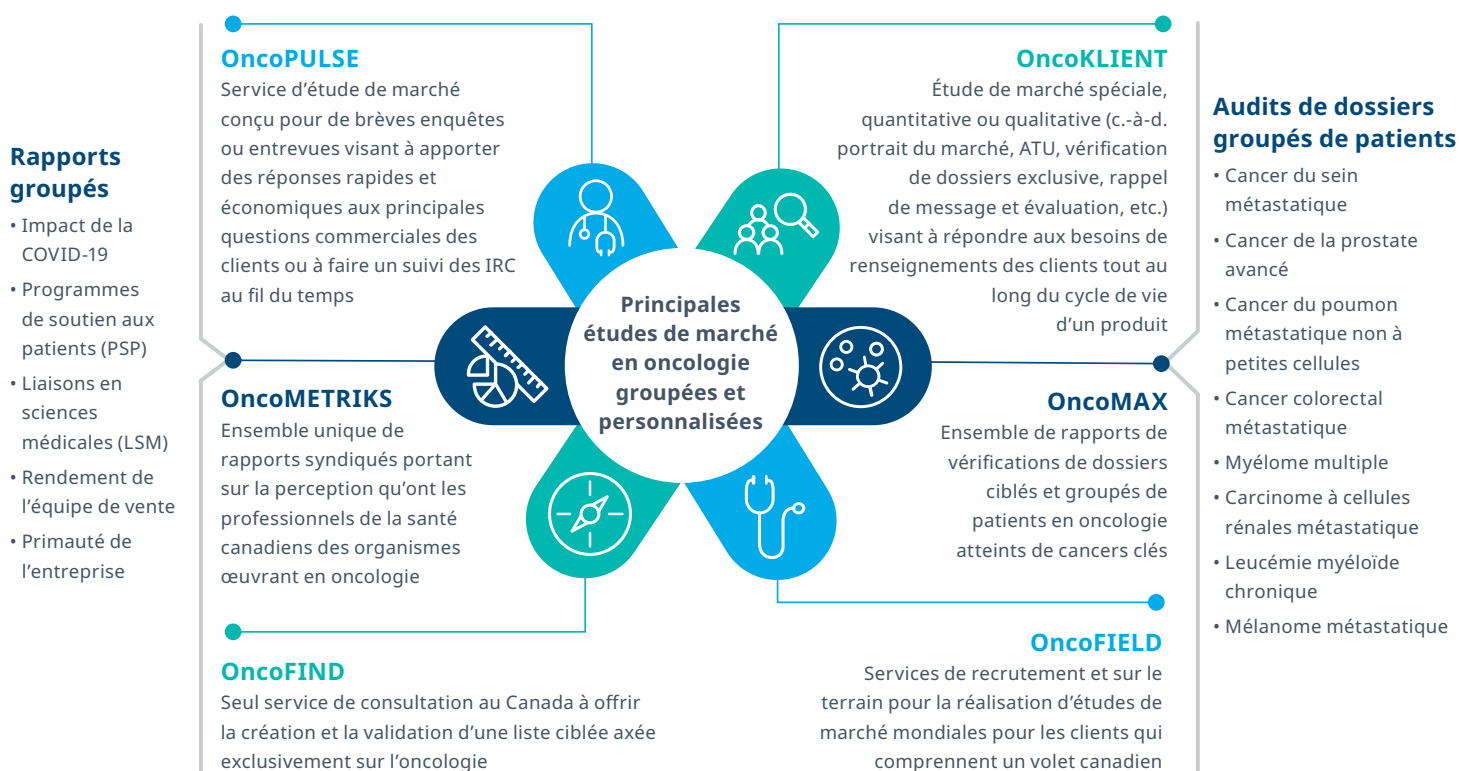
Rapports groupés
• Impact de la COVID-19
• Programmes de soutien aux patients (PSP)
• Liaisons en sciences médicales (LSM)
• Rendement de l'équipe de vente
• Primauté de l'entreprise

OncoPULSE
Service d'étude de marché conçu pour de brèves enquêtes ou entrevues visant à apporter des réponses rapides et économiques aux principales questions commerciales des clients ou à faire un suivi des IRC au fil du temps

OncoKLIENT
Étude de marché spéciale, quantitative ou qualitative (c.-à-d. portrait du marché, ATU, vérification de dossiers exclusive, rappel de message et évaluation, etc.) visant à répondre aux besoins de renseignements des clients tout au long du cycle de vie d'un produit

Principales études de marché en oncologie groupées et personnalisées

OncoMETRIKS
Ensemble unique de rapports syndiqués portant sur la perception qu'ont les professionnels de la santé canadiens des organismes œuvrant en oncologie

OncoMAX
Ensemble de rapports de vérifications de dossiers ciblés et groupés de patients en oncologie atteints de cancers clés

OncoFIND
Seul service de consultation au Canada à offrir la création et la validation d'une liste ciblée axée exclusivement sur l'oncologie

OncoFIELD
Services de recrutement et sur le terrain pour la réalisation d'études de marché mondiales pour les clients qui comprennent un volet canadien

Audits de dossiers groupés de patients
• Cancer du sein métastatique
• Cancer de la prostate avancé
• Cancer du poumon métastatique non à petites cellules
• Cancer colorectal métastatique
• Myélome multiple
• Carcinome à cellules rénales métastatique
• Leucémie myéloïde chronique
• Mélanome métastatique